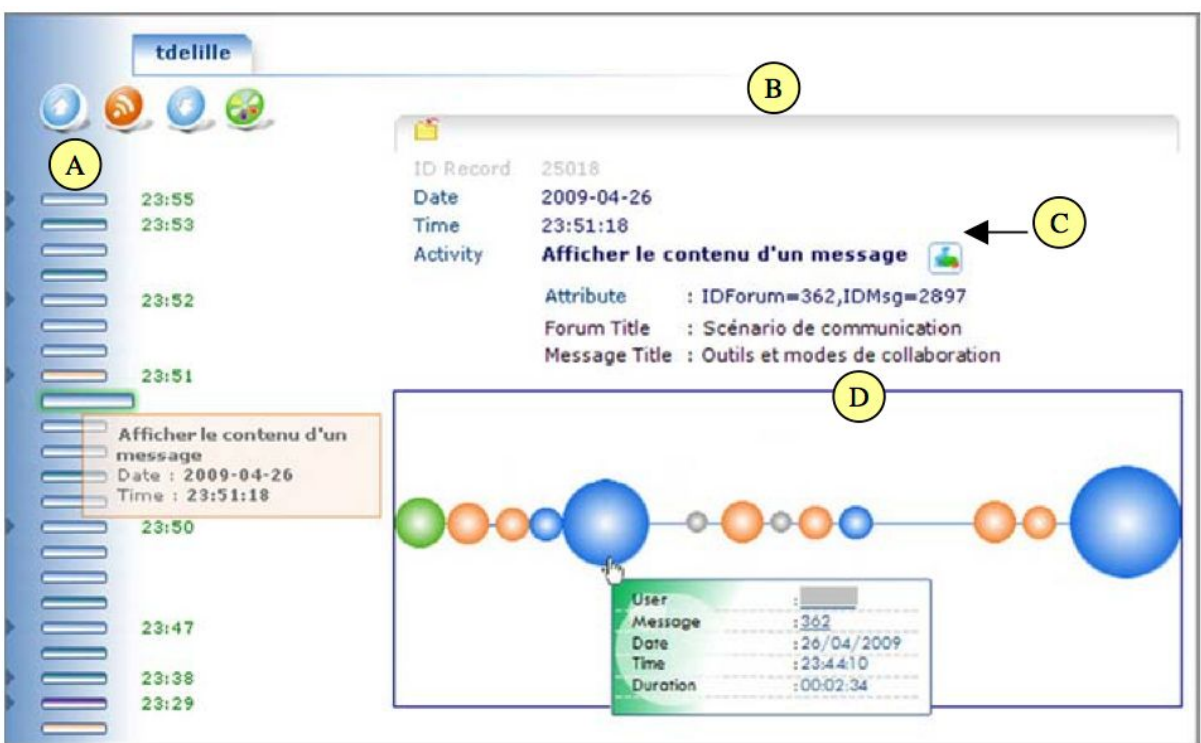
tdelille

B

A

23:55
23:53
23:52
23:51

Afficher le contenu d'un message
Date : 2009-04-26
Time : 23:51:18

23:50
23:47
23:38
23:29

ID Record 25018
Date 2009-04-26
Time 23:51:18
Activity **Afficher le contenu d'un message**

C

Attribute : IDForum=362,IDMsg=2897
Forum Title : Scénario de communication
Message Title : Outils et modes de collaboration

D

| | |
|---|---|
| User | : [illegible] |
| Message | : 362 |
| Date | : 26/04/2009 |
| Time | : 23:44:10 |
| Duration | : 00:02:34 |